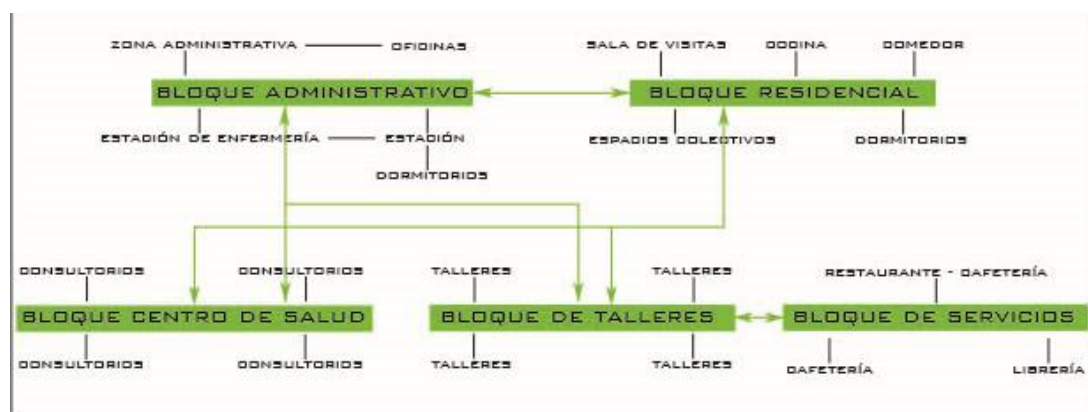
ZONA ADMINISTRATIVA — OFICINAS

BLOQUE ADMINISTRATIVO

ESTADIÓN DE ENFERMERÍA — ESTADIÓN

DORMITORIOS

SALA DE VISITAS
DODINA
DOMEDOR

BLOQUE RESIDENCIAL

ESPADIOS DOLECTIVOS
DORMITORIOS

DONSULTORIOS
DONSULTORIOS

BLOQUE CENTRO DE SALUD

DONSULTORIOS
DONSULTORIOS

TALLERES
TALLERES

BLOQUE DE TALLERES

TALLERES
TALLERES

RESTAURANTE - DAFETERÍA

BLOQUE DE SERVICIOS

DAFETERÍA
LIBRERÍA